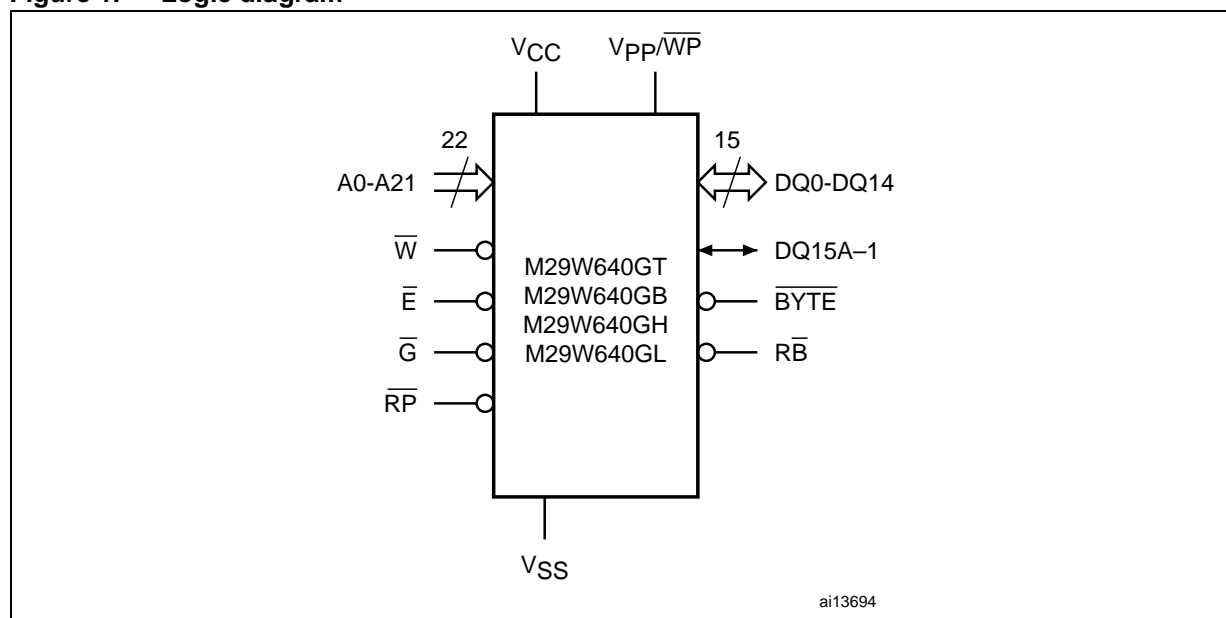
Figure 1. Logic diagram

$V_{CC}$

$V_{PP}/\overline{WP}$

22

A0-A21

15

DQ0-DQ14

$\overline{W}$

DQ15A–1

$\overline{E}$

$\overline{G}$

$\overline{RP}$

M29W640GT
M29W640GB
M29W640GH
M29W640GL

$\overline{BYTE}$

$R\overline{B}$

$V_{SS}$

ai13694